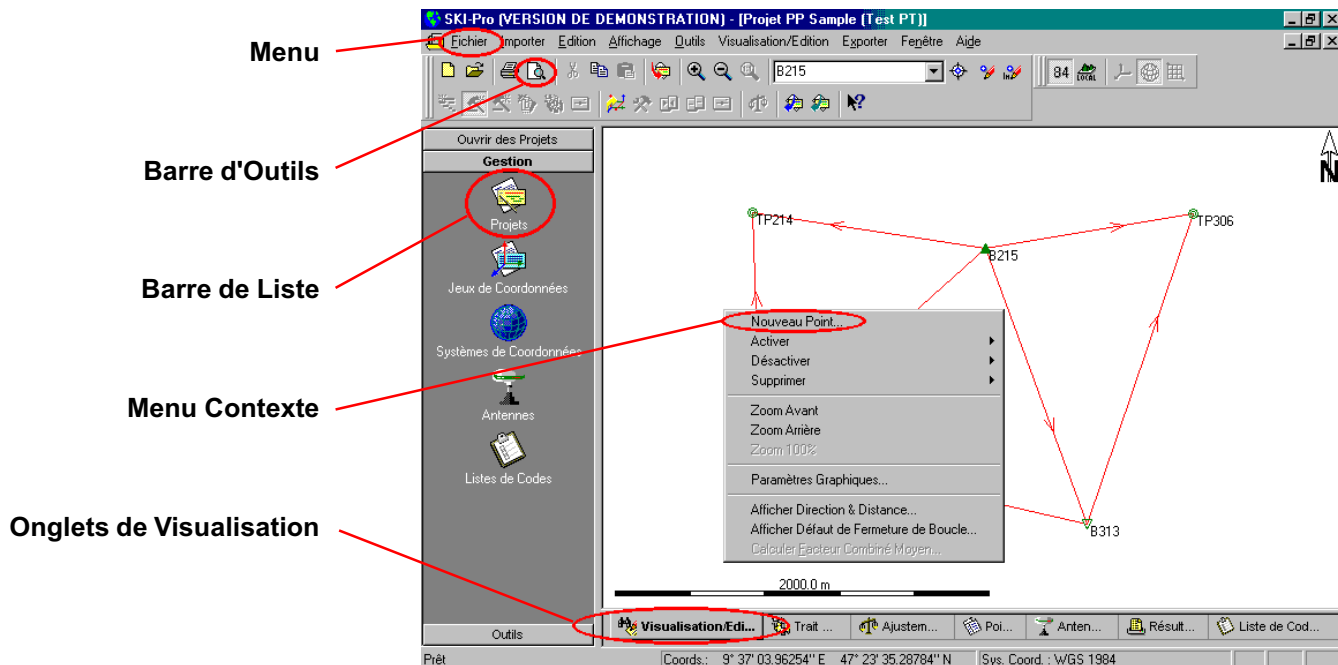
Menu

Barre d'Outils

Barre de Liste

Menu Contexte

Onglets de Visualisation

SKI-Pro (VERSION DE DEMONSTRATION) - [Projet PP Sample (Test PT)]

Fichier Importer Edition Affichage Outils Visualisation/Edition Exporter Fenêtre Aide

B215

84

Ouvrir des Projets

Gestion

Projets

Jeux de Coordonnées

Systèmes de Coordonnées

Antennes

Listes de Codes

Outils

N

TP214

TP306

B215

B313

Nouveau Point...

Activer

Désactiver

Supprimer

Zoom Avant

Zoom Arrière

Zoom 100%

Paramètres Graphiques...

Afficher Direction & Distance...

Afficher Défaut de Fermeture de Boucle...

Calculer Facteur Combiné Moyen...

2000.0 m

Visualisation/Edi...

Trait ...

Ajustem...

Poi...

Anten...

Résult...

Liste de Cod...

Prêt

Coords.: 9° 37' 03.96254'' E 47° 23' 35.28784'' N

Sys. Coord.: WGS 1984